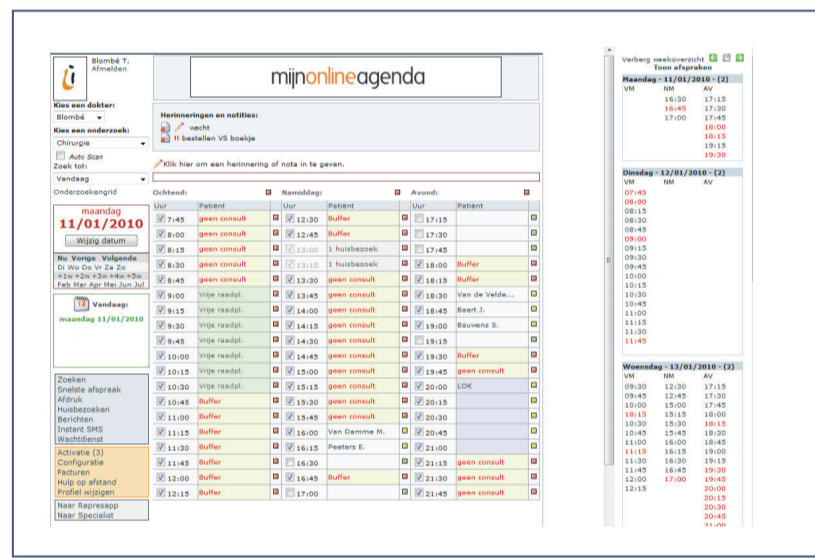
Blombé T.
Afmelden

mijnonlineagenda

Kies een dokter:
Blombé
Kies een onderzoek:
Chirurgie
Auto Scan
Zoek tot:
Vandaag
Onderzoekengrid

maandag
11/01/2010
Wijzig datum

Nu Vorige Volgende
Di Wo Do Vr Za Zo
+1w +2w +3w +4w +5w
Feb Mar Apr Mei Jun Jul

12 Vandaag:
maandag 11/01/2010

Zoeken
Snelste afspraak
Afdruk
Huisbezoeken
Berichten
Instant SMS
Wachtdienst

Activatie (3)
Configuratie
Facturen
Hulp op afstand
Profiel wijzigen

Naar Represapp
Naar Specialist

Herinneringen en notities:
wacht
!! bestellen VS boekje

Klik hier om een herinnering of nota in te geven.

Ochtend: | Namiddag: | Avond:

| Uur | Patiënt | Uur | Patiënt | Uur | Patiënt |
|---|---|---|---|---|---|
| 7:45 | geen consult | 12:30 | Buffer | 17:15 | |
| 8:00 | geen consult | 12:45 | Buffer | 17:30 | |
| 8:15 | geen consult | 13:00 | 1 huisbezoek | 17:45 | |
| 8:30 | geen consult | 13:15 | 1 huisbezoek | 18:00 | Buffer |
| 8:45 | geen consult | 13:30 | geen consult | 18:15 | Buffer |
| 9:00 | Vrije raadpl. | 13:45 | geen consult | 18:30 | Van de Velde... |
| 9:15 | Vrije raadpl. | 14:00 | geen consult | 18:45 | Baert J. |
| 9:30 | Vrije raadpl. | 14:15 | geen consult | 19:00 | Bauwens S. |
| 9:45 | Vrije raadpl. | 14:30 | geen consult | 19:15 | |
| 10:00 | Vrije raadpl. | 14:45 | geen consult | 19:30 | Buffer |
| 10:15 | Vrije raadpl. | 15:00 | geen consult | 19:45 | geen consult |
| 10:30 | Vrije raadpl. | 15:15 | geen consult | 20:00 | LOK |
| 10:45 | Buffer | 15:30 | geen consult | 20:15 | |
| 11:00 | Buffer | 15:45 | geen consult | 20:30 | |
| 11:15 | Buffer | 16:00 | Van Damme M. | 20:45 | |
| 11:30 | Buffer | 16:15 | Peeters E. | 21:00 | |
| 11:45 | Buffer | 16:30 | | 21:15 | geen consult |
| 12:00 | Buffer | 16:45 | Buffer | 21:30 | geen consult |
| 12:15 | Buffer | 17:00 | | 21:45 | geen consult |

Verberg weekoverzicht
Toon afspraken

Maandag - 11/01/2010 - (2)
VM NM AV
16:30 17:15
16:45 17:30
17:00 17:45
18:00
18:15
19:15
19:30

Dinsdag - 12/01/2010 - (2)
VM NM AV
07:45
08:00
08:15
08:30
08:45
09:00
09:15
09:30
09:45
10:00
10:15
10:30
10:45
11:00
11:15
11:30
11:45

Woensdag - 13/01/2010 - (2)
VM NM AV
09:30 12:30 17:15
09:45 12:45 17:30
10:00 15:00 17:45
10:15 15:15 18:00
10:30 15:30 18:15
10:45 15:45 18:30
11:00 16:00 18:45
11:15 16:15 19:00
11:30 16:30 19:15
11:45 16:45 19:30
12:00 17:00 19:45
12:15 20:00
20:15
20:30
20:45
21:00